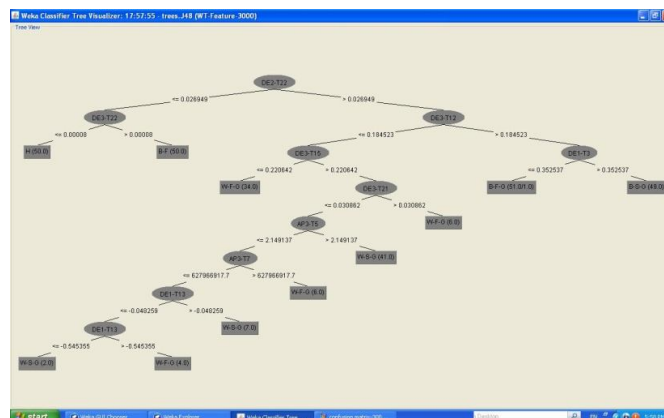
Weka Classifier Tree Visualizer: 17:57:55 - trees.J48 (WT-Feature-3000)

Tree View

DE2-T22

<= 0.026949

> 0.026949

DE3-T22

DE3-T12

<= 0.00088

> 0.00088

H (50.0)

B-F (50.0)

<= 0.184523

> 0.184523

DE3-T16

DE1-T3

<= 0.220642

> 0.220642

W-F-O (34.0)

DE3-T21

<= 0.352537

> 0.352537

B-F-O (51.0/1.0)

B-S-O (49.0)

<= 0.030862

> 0.030862

AF3-T5

W-F-O (8.0)

<= 2.149137

> 2.149137

AF3-T7

W-S-O (41.0)

<= 627966917.7

> 627966917.7

DE1-T13

W-F-O (6.0)

<= -0.048259

> -0.048259

DE1-T13

W-S-O (7.0)

<= -0.545355

> -0.545355

W-S-O (2.0)

W-F-O (4.0)

start

Weka GUI Chooser

Weka Explorer

Weka Classifier Tree

confusion matrix 300

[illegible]